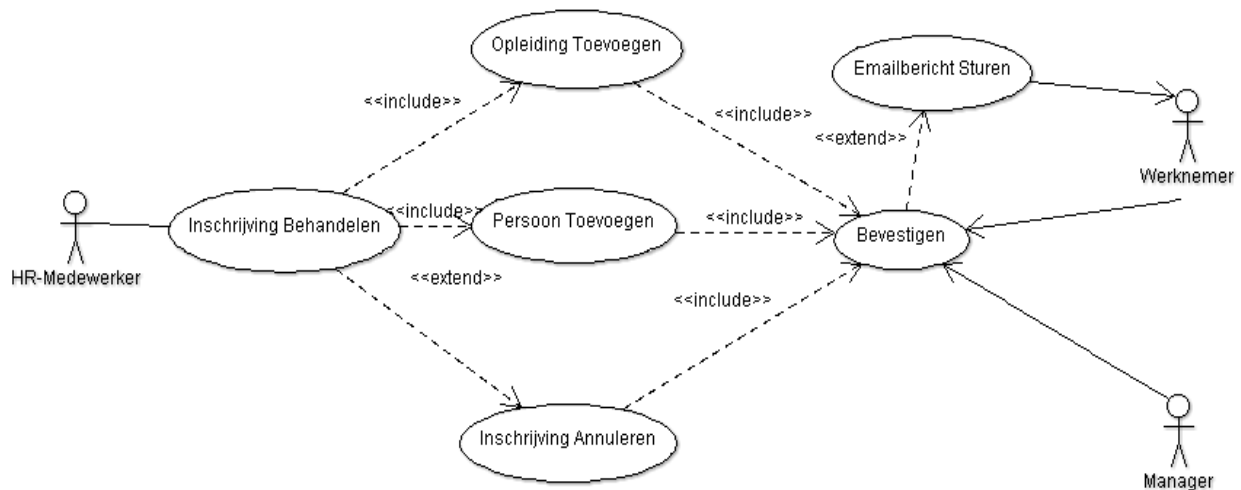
Opleiding Toevoegen

<<include>>

<<include>>

Emailbericht Sturen

<<extend>>

Werknemer

HR-Medewerker

Inschrijving Behandelen

<<include>>

Persoon Toevoegen

<<include>>

Bevestigen

<<extend>>

<<include>>

Inschrijving Annuleren

Manager